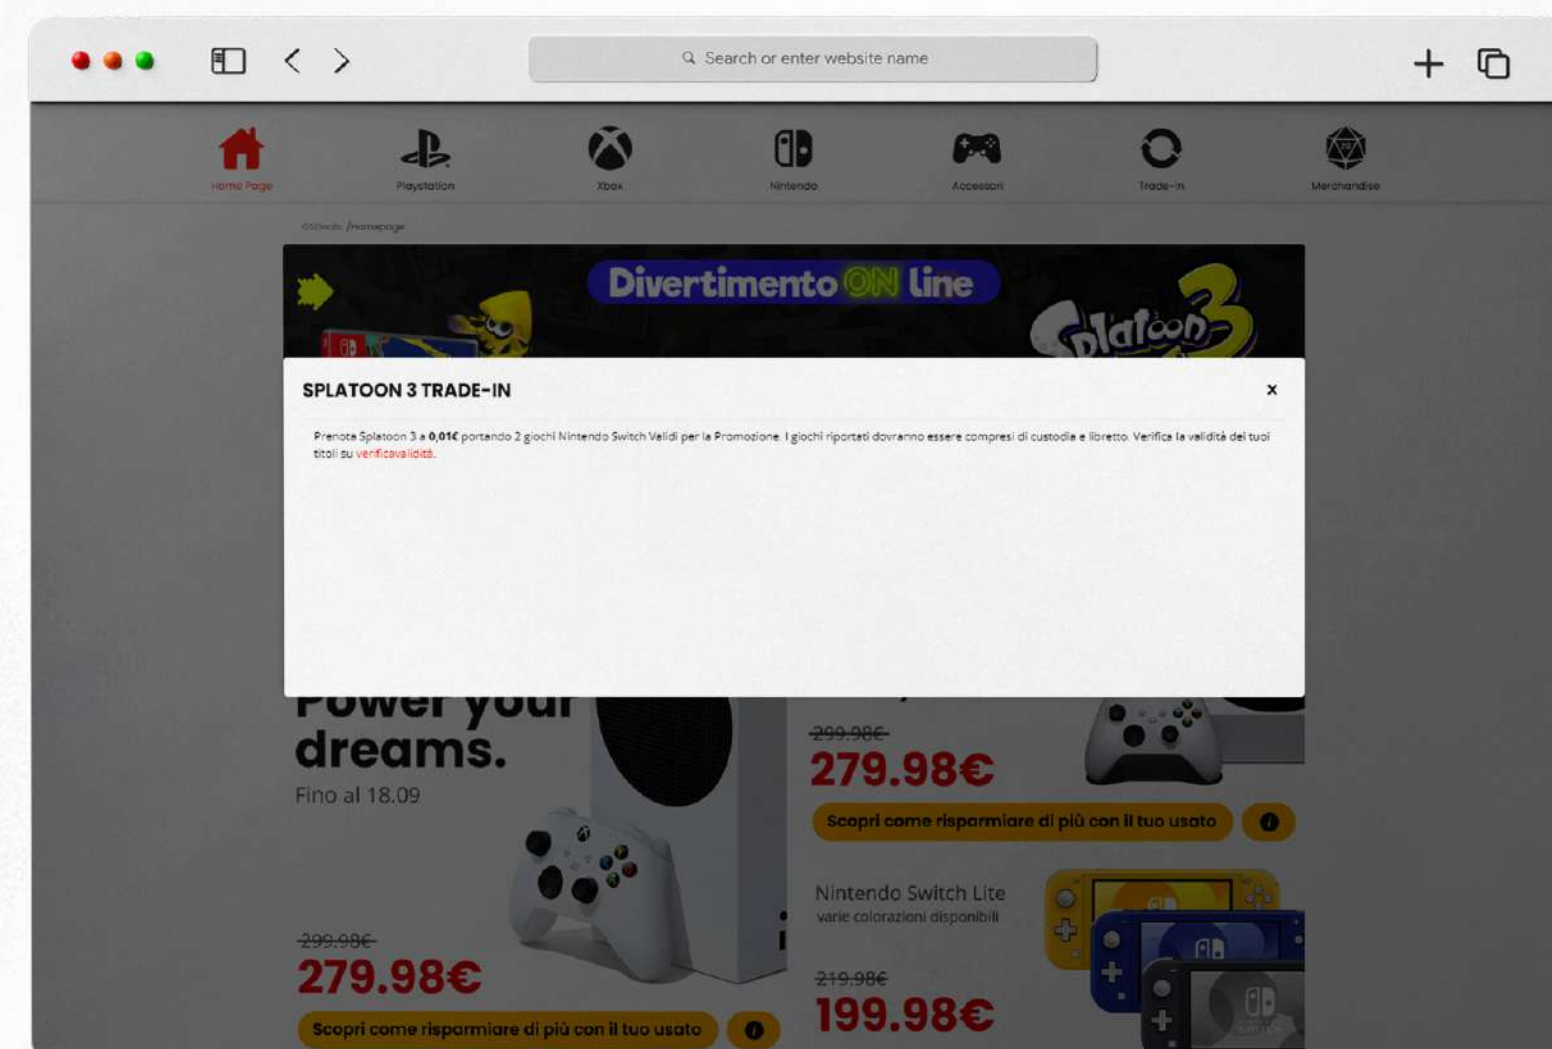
Search or enter website name

Home Page Playstation Xbox Nintendo Accessori Trade-in Merchandise

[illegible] /Homepage

Divertimento ON line

Splatoon 3

SPLATOON 3 TRADE-IN

×

Prenota Splatoon 3 a **0,01€** portando 2 giochi Nintendo Switch Validi per la Promozione. I giochi riportati dovranno essere compresi di custodia e libretto. Verifica la validità dei tuoi titoli su verificavalidità.

Power your dreams.

Fino al 18.09

~~299.98€~~

279.98€

Scopri come risparmiare di più con il tuo usato

~~299.98€~~

279.98€

Scopri come risparmiare di più con il tuo usato

Nintendo Switch Lite

varie colorazioni disponibili

~~219.98€~~

199.98€